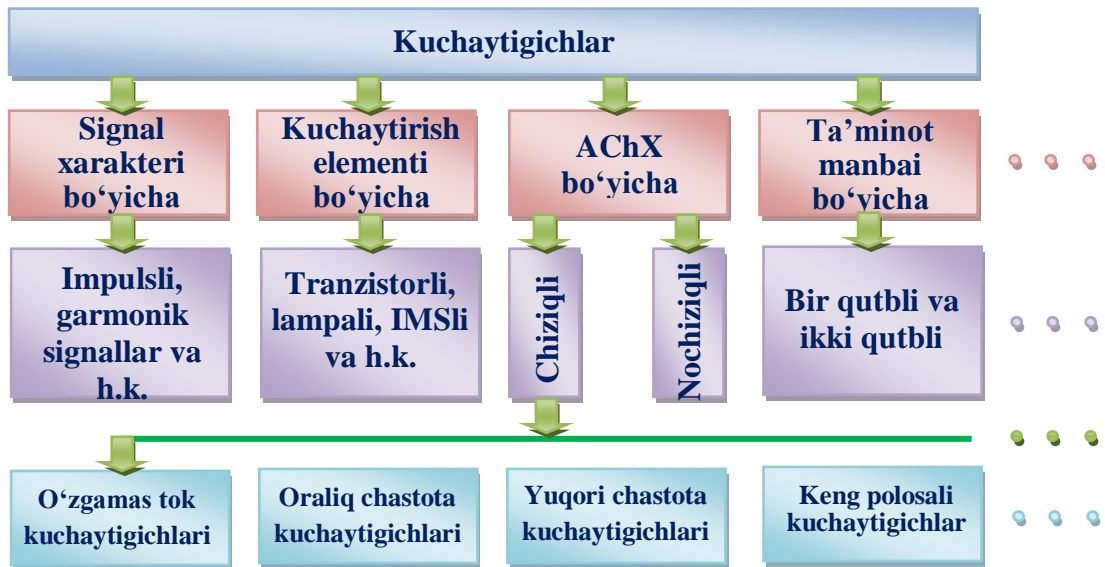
Kuchaytigichlar

Signal xarakteri bo‘yicha

Kuchaytirish elementi bo‘yicha

AChX bo‘yicha

Ta’minot manbai bo‘yicha

Impulsli, garmonik signallar va h.k.

Tranzistorli, lampali, IMSli va h.k.

Chiziqli

Nochiziqli

Bir qutbli va ikki qutbli

O‘zgamas tok kuchaytigichlari

Oraliq chastota kuchaytigichlari

Yuqori chastota kuchaytigichlari

Keng polosali kuchaytigichlar